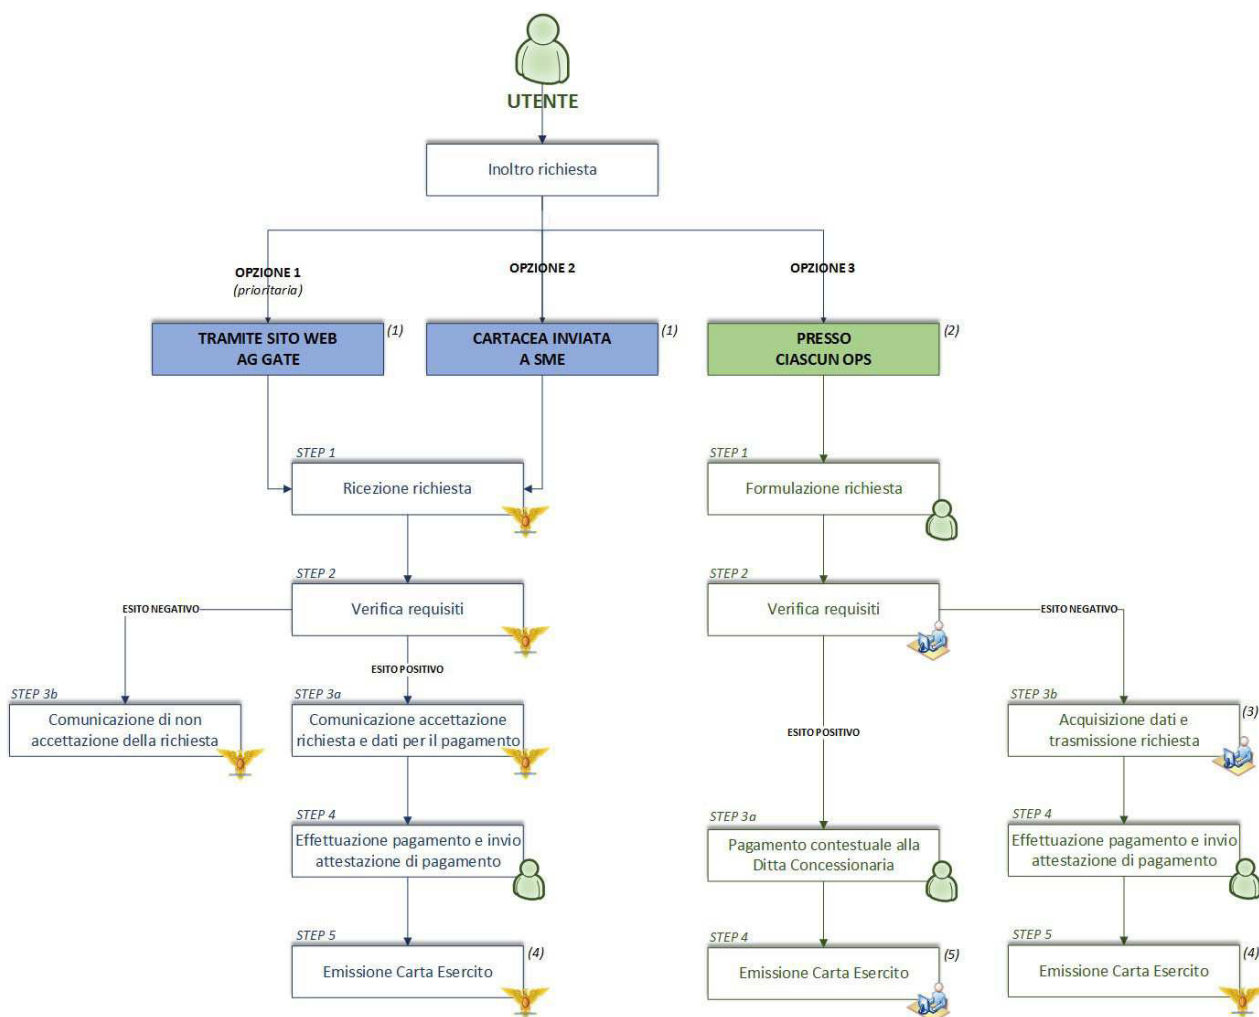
UTENTE

Inoltro richiesta

OPZIONE 1
(prioritaria)

OPZIONE 2

OPZIONE 3

TRAMITE SITO WEB AG GATE (1)

CARTACEA INVIATA A SME (1)

PRESSO CIASCUN OPS (2)

STEP 1
Ricezione richiesta

STEP 2
Verifica requisiti

ESITO NEGATIVO

ESITO POSITIVO

STEP 3b
Comunicazione di non accettazione della richiesta

STEP 3a
Comunicazione accettazione richiesta e dati per il pagamento

STEP 4
Effettuazione pagamento e invio attestazione di pagamento

STEP 5
Emissione Carta Esercito (4)

STEP 1
Formulazione richiesta

STEP 2
Verifica requisiti

ESITO NEGATIVO

ESITO POSITIVO

STEP 3a
Pagamento contestuale alla Ditta Concessionaria

STEP 4
Emissione Carta Esercito (5)

STEP 3b
Acquisizione dati e trasmissione richiesta (3)

STEP 4
Effettuazione pagamento e invio attestazione di pagamento

STEP 5
Emissione Carta Esercito (4)